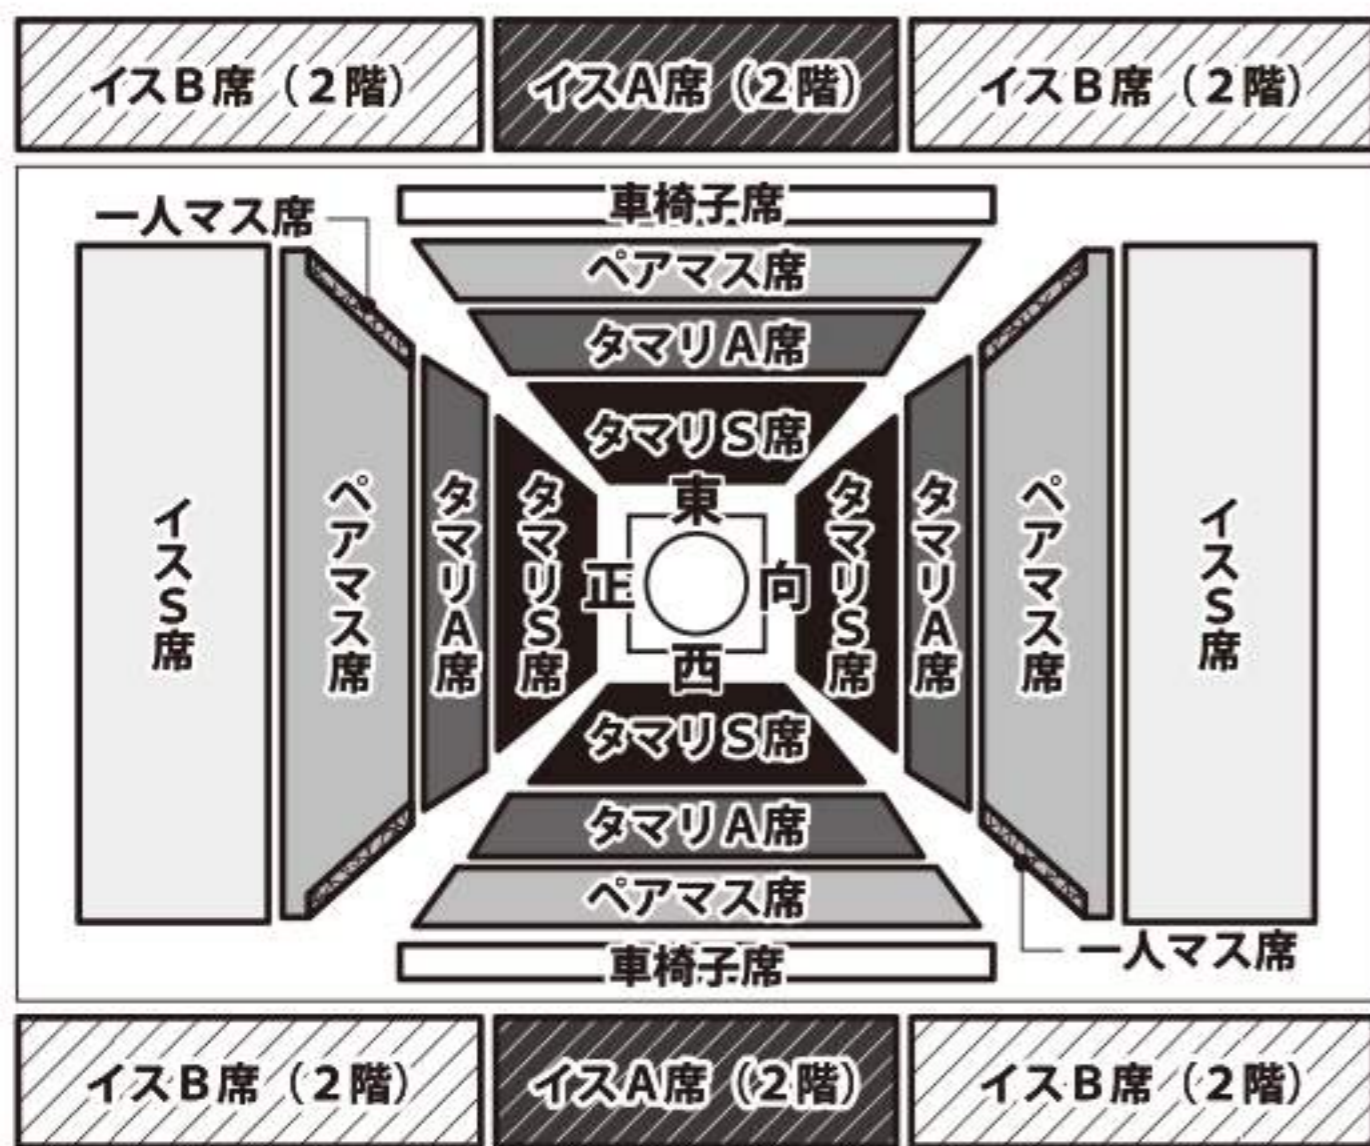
イスB席（2階）
イスA席（2階）
イスB席（2階）

一人マス席
車椅子席
ペアマス席
タマリA席
タマリS席

イスS席
ペアマス席
タマリA席
タマリS席
東
正
向
西
タマリS席
タマリA席
ペアマス席
イスS席

タマリS席
タマリA席
ペアマス席
車椅子席
一人マス席

イスB席（2階）
イスA席（2階）
イスB席（2階）